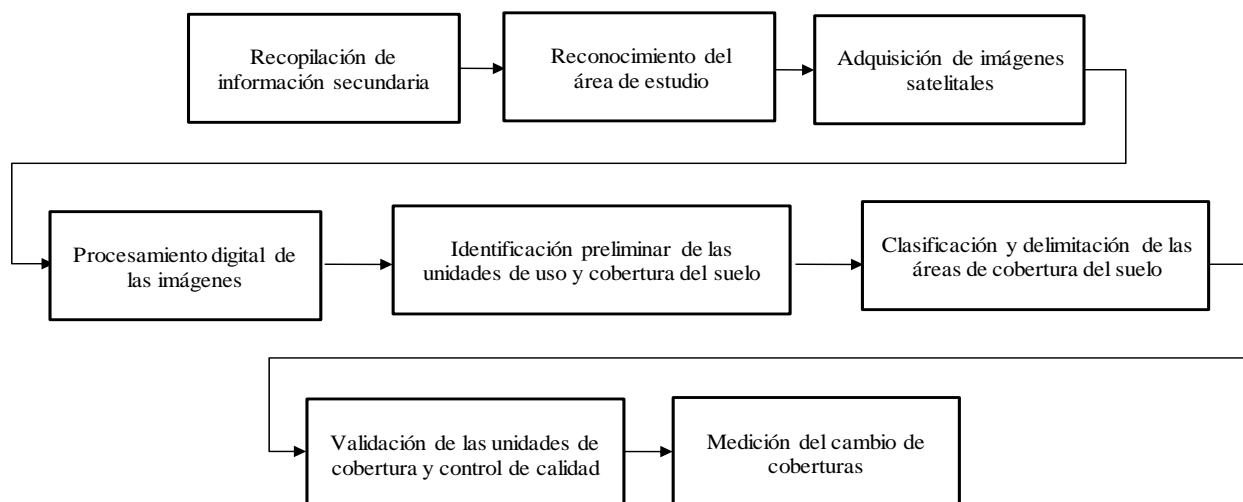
Recopilación de información secundaria

Reconocimiento del área de estudio

Adquisición de imágenes satelitales

Procesamiento digital de las imágenes

Identificación preliminar de las unidades de uso y cobertura del suelo

Clasificación y delimitación de las áreas de cobertura del suelo

Validación de las unidades de cobertura y control de calidad

Medición del cambio de coberturas